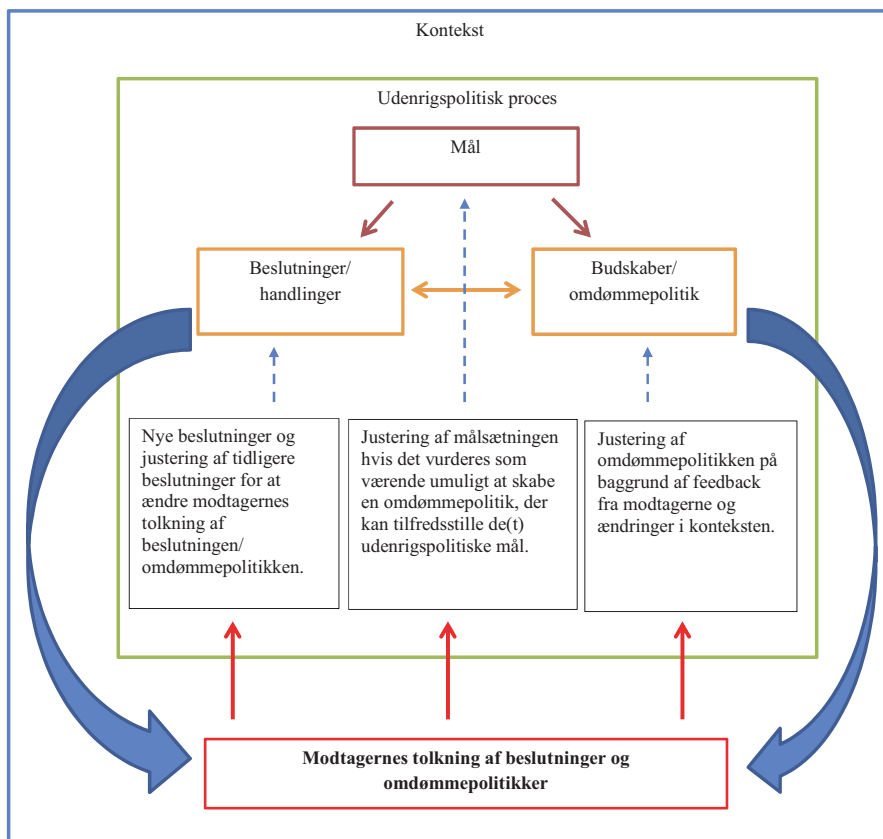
Kontekst

Udenrigspolitisk proces

Mål

Beslutninger/ handlinger

Budskaber/ omdømmepolitik

Nye beslutninger og justering af tidligere beslutninger for at ændre modtagernes tolkning af beslutningen/ omdømmepolitikken.

Justering af målsætningen hvis det vurderes som værende umuligt at skabe en omdømmepolitik, der kan tilfredsstille de(t) udenrigspolitiske mål.

Justering af omdømmepolitikken på baggrund af feedback fra modtagerne og ændringer i konteksten.

**Modtagernes tolkning af beslutninger og omdømmepolitikker**